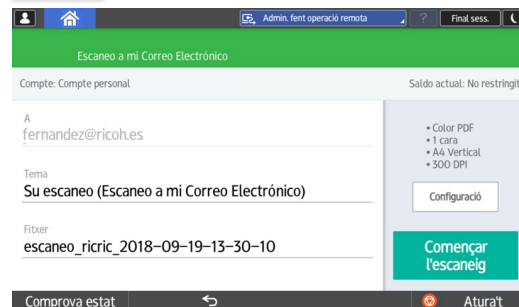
Admin. fent operació remota

?

Final sess.

Escaneo a mi Correo Electrónico

Compte: Compte personal

Saldo actual: No restringit

A
fernandez@ricoh.es

Tema
Su escaneo (Escaneo a mi Correo Electrónico)

Fitxer
escaneo_ricric_2018-09-19-13-30-10

• Color PDF
• 1 cara
• A4 Vertical
• 300 DPI

Configuració

Començar l'escaneig

Comprova estat

Atura't